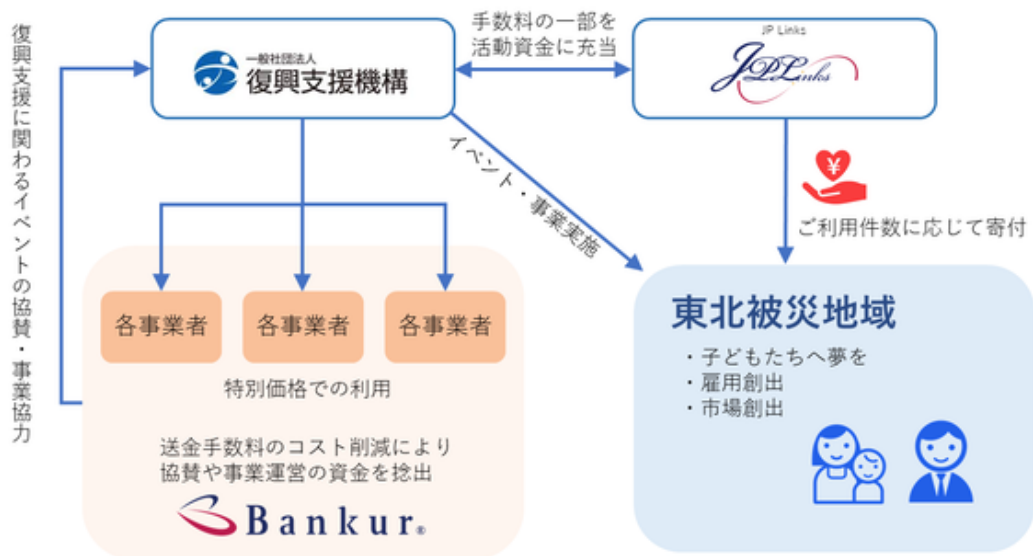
復興支援に関わるイベントの協賛・事業協力

一般社団法人
復興支援機構

手数料の一部を
活動資金に充当

JP Links
JPLinks

イベント・事業実施

ご利用件数に応じて寄付

各事業者

各事業者

各事業者

特別価格での利用

送金手数料のコスト削減により
協賛や事業運営の資金を捻出

Bankur

東北被災地域

・子どもたちへ夢を
・雇用創出
・市場創出